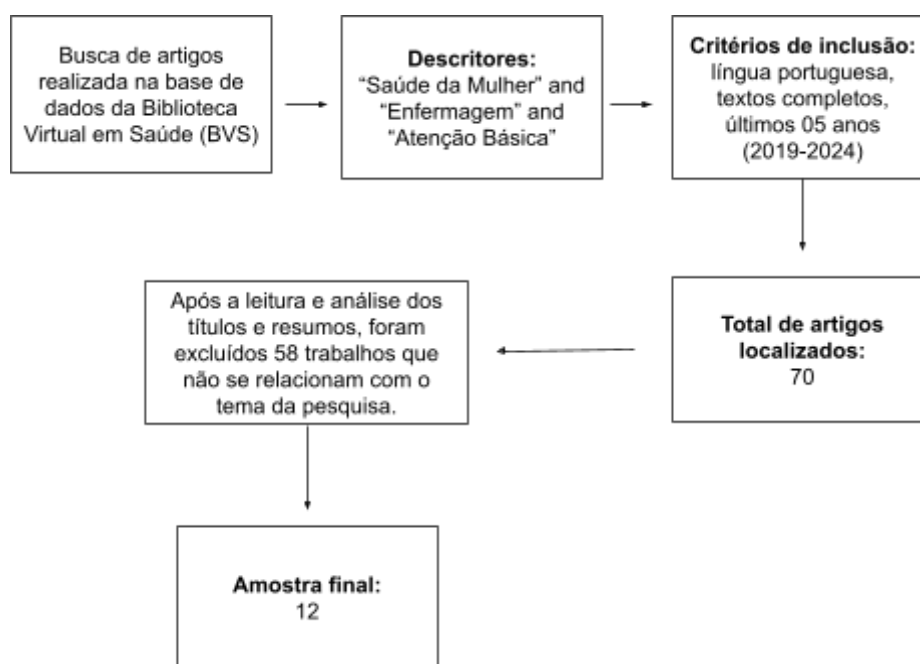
Busca de artigos realizada na base de dados da Biblioteca Virtual em Saúde (BVS)

**Descritores:**
"Saúde da Mulher" and "Enfermagem" and "Atenção Básica"

**Critérios de inclusão:**
língua portuguesa, textos completos, últimos 05 anos (2019-2024)

**Total de artigos localizados:**
70

Após a leitura e análise dos títulos e resumos, foram excluídos 58 trabalhos que não se relacionam com o tema da pesquisa.

**Amostra final:**
12